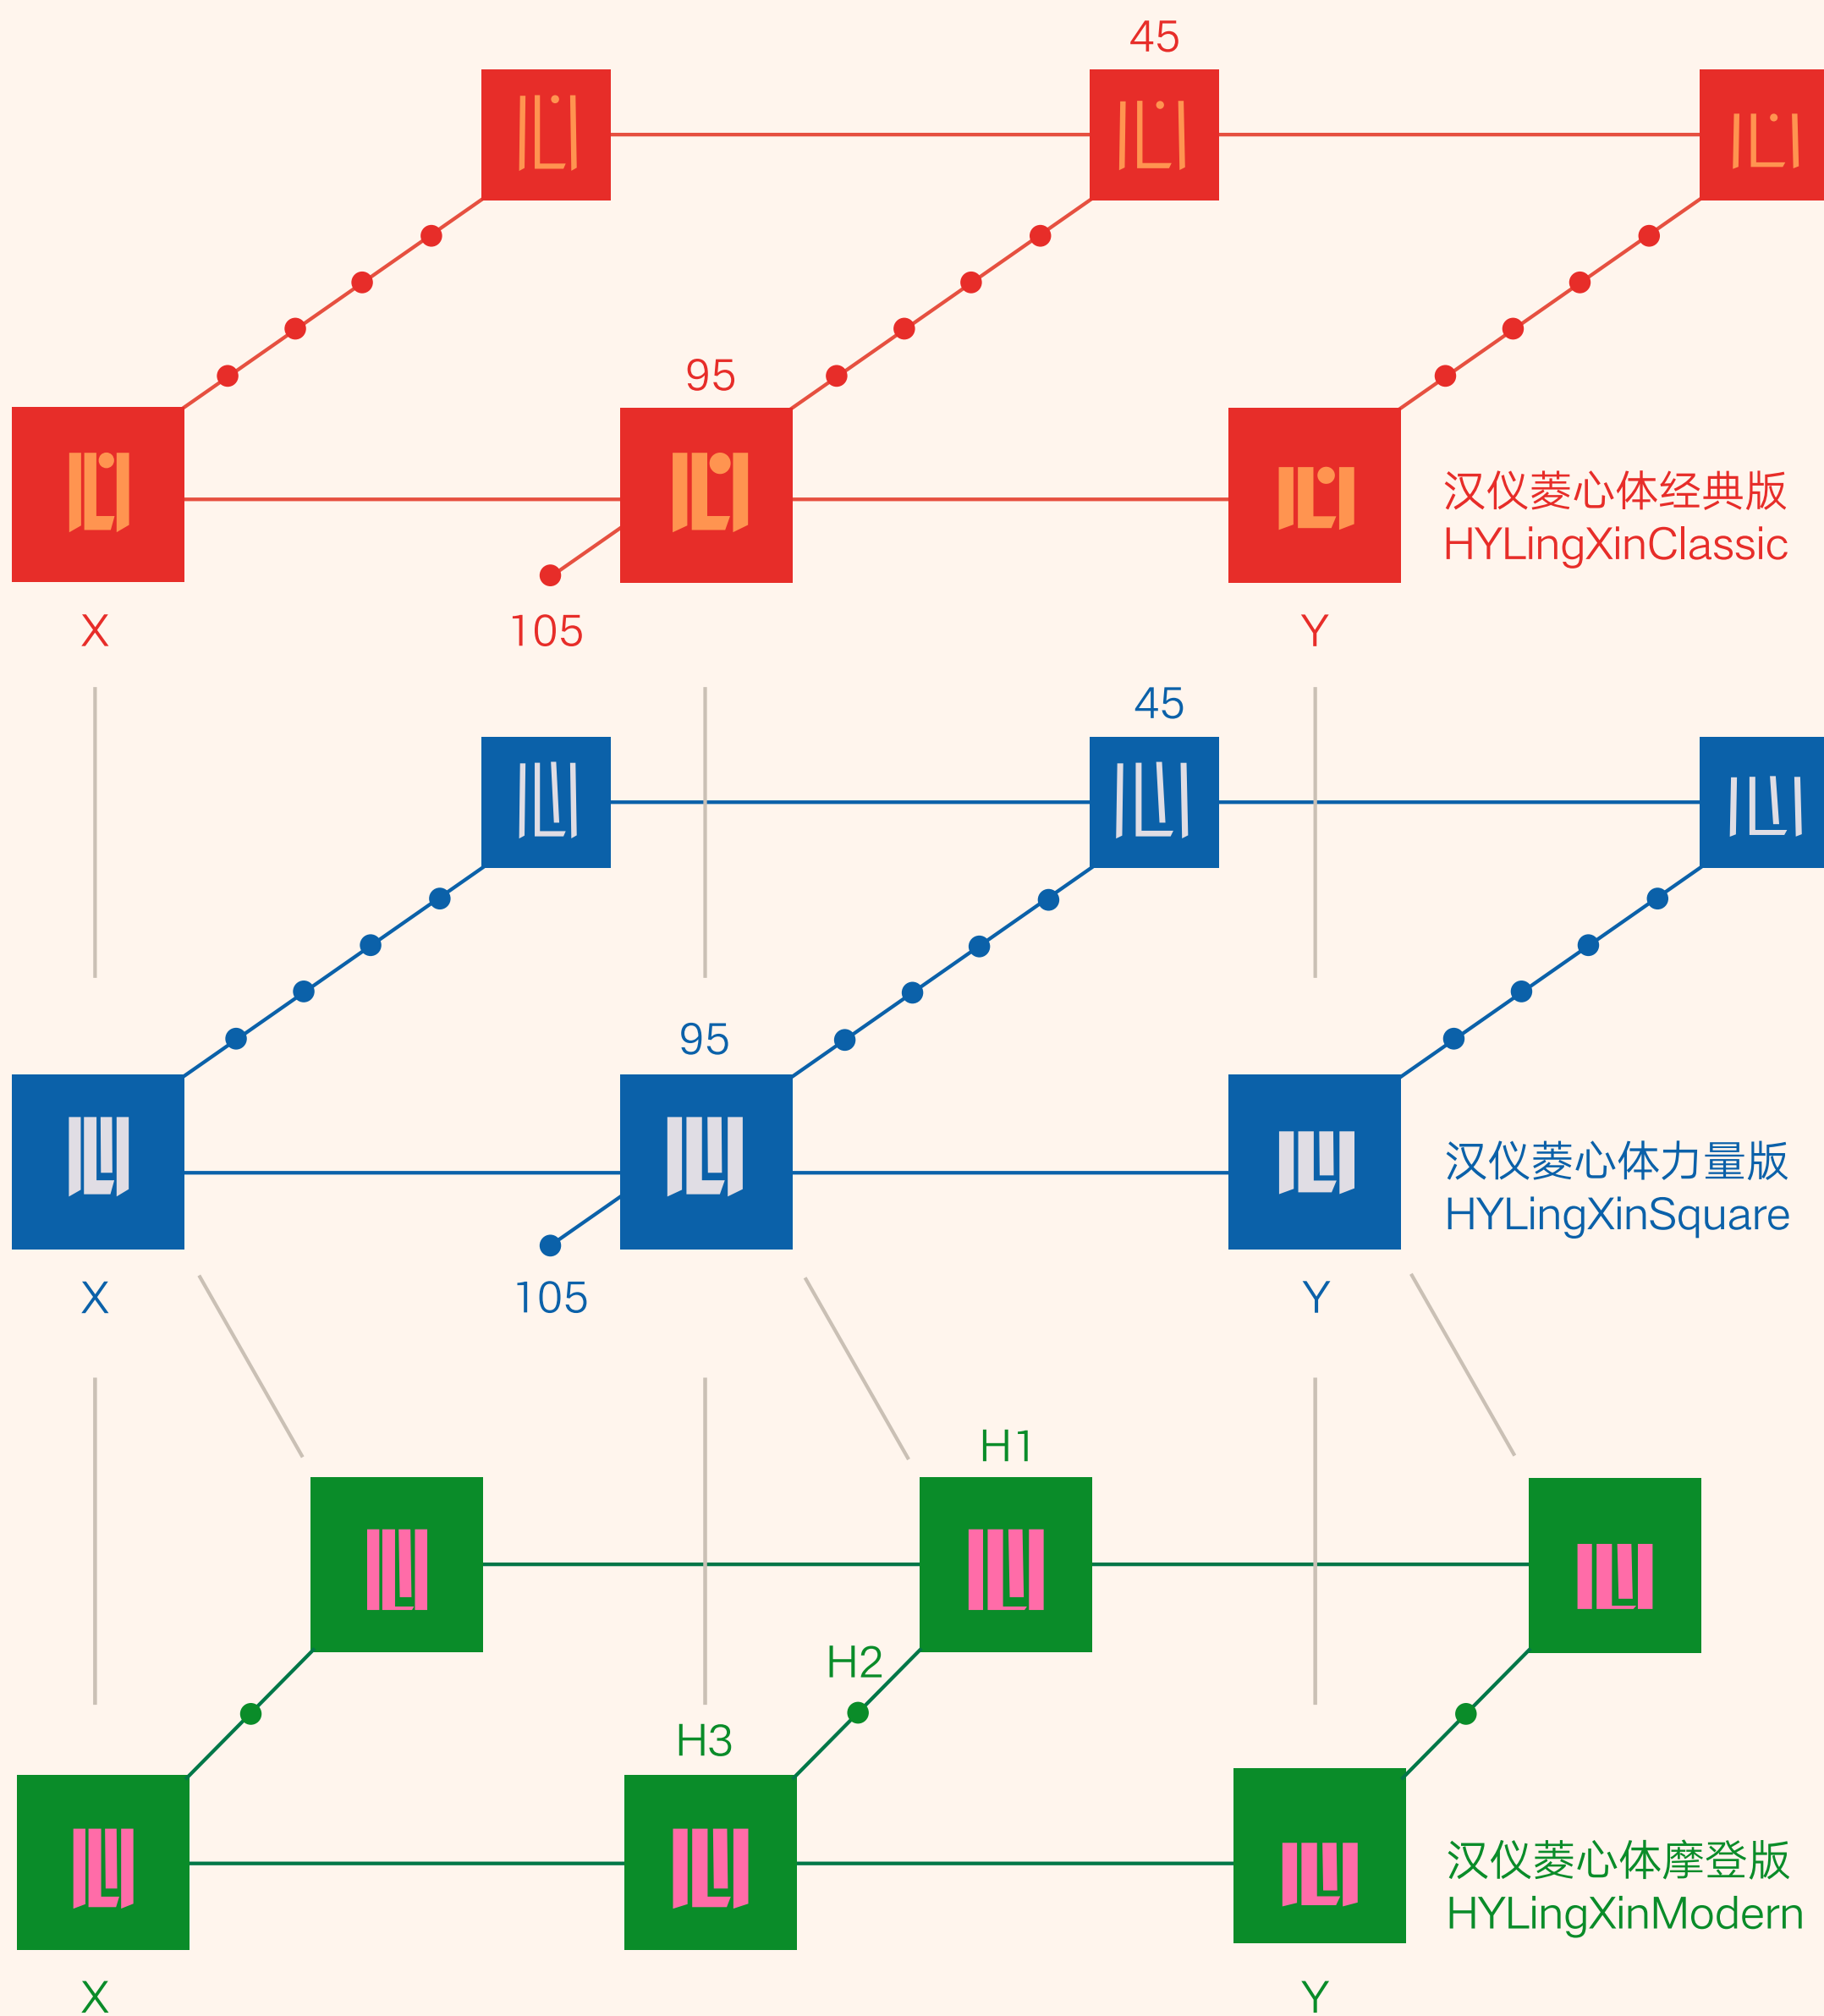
45

心

心

心

95

心

心

心

汉仪菱心体经典版
HYLingXinClassic

X

105

Y

45

心

心

心

95

心

心

心

汉仪菱心体力量版
HYLingXinSquare

X

105

Y

H1

心

心

心

H2

H3

心

心

心

汉仪菱心体摩登版
HYLingXinModern

X

Y